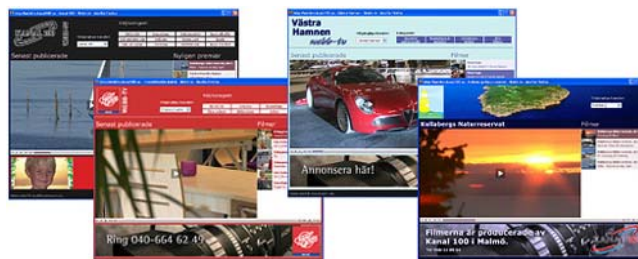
Senast publicerade

Nyligen premiär

Senast publicerade

Filmer

Ring 040-664 62 49

Västra Hamnen

Senast publicerade

Filmer

Annonsera här!

Kullabergs Naturreservat

Filmer

Filmerna är producerade av Kanal 100 i Malmö.